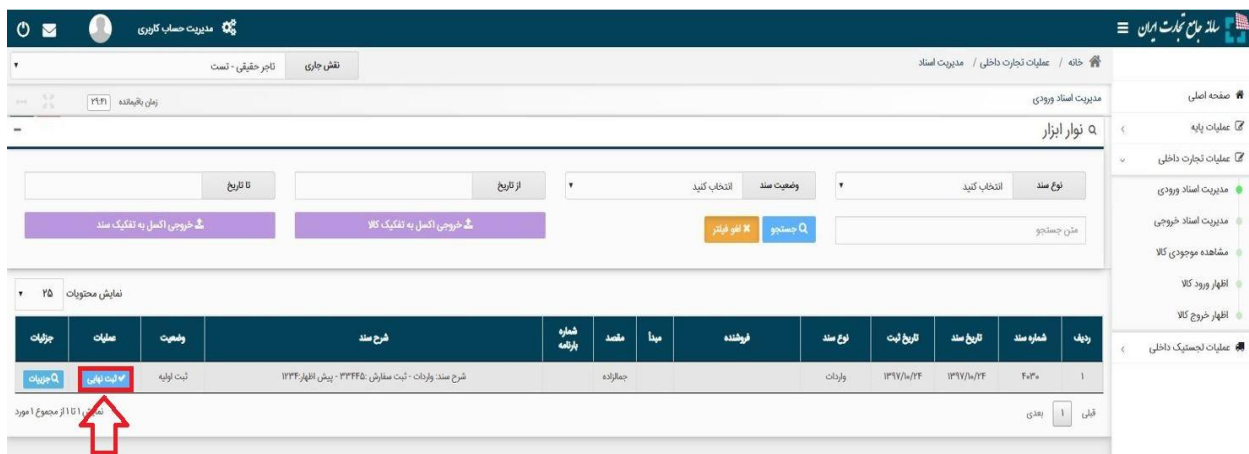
سامانه جامع تجارت ایران

مدیریت حساب کاربری

خانه / عملیات تجارت داخلی / مدیریت اسناد

نقش جاری | تاجر حقیقی - تست

مدیریت اسناد ورودی

زمان باقیمانده ۲۹:۴۱

نوار ابزار

صفحه اصلی
عملیات پایه
عملیات تجارت داخلی
مدیریت اسناد ورودی
مدیریت اسناد خروجی
مشاهده موجودی کالا
اظهار ورود کالا
اظهار خروج کالا
عملیات لجستیک داخلی

نوع سند | انتخاب کنید
وضعیت سند | انتخاب کنید
از تاریخ
تا تاریخ

متن جستجو
جستجو
لغو فیلتر
خروجی اکسل به تفکیک کالا
خروجی اکسل به تفکیک سند

نمایش محتویات ۲۵

| ردیف | شماره سند | تاریخ سند | تاریخ ثبت | نوع سند | فروشنده | مبدأ | مقصد | شماره بارنامه | شرح سند | وضعیت | عملیات | جزئیات |
|---|---|---|---|---|---|---|---|---|---|---|---|---|
| ۱ | ۴۰۳۰ | ۱۳۹۷/۱۰/۲۴ | ۱۳۹۷/۱۰/۲۴ | واردات | | | جمالزاده | | شرح سند: واردات - ثبت سفارش: ۳۳۴۴۵ - پیش اظهار: ۱۲۳۴ | ثبت اولیه | ثبت نهایی | جزییات |

نمایش ۱ تا ۱ از مجموع ۱ مورد

قبلی ۱ بعدی